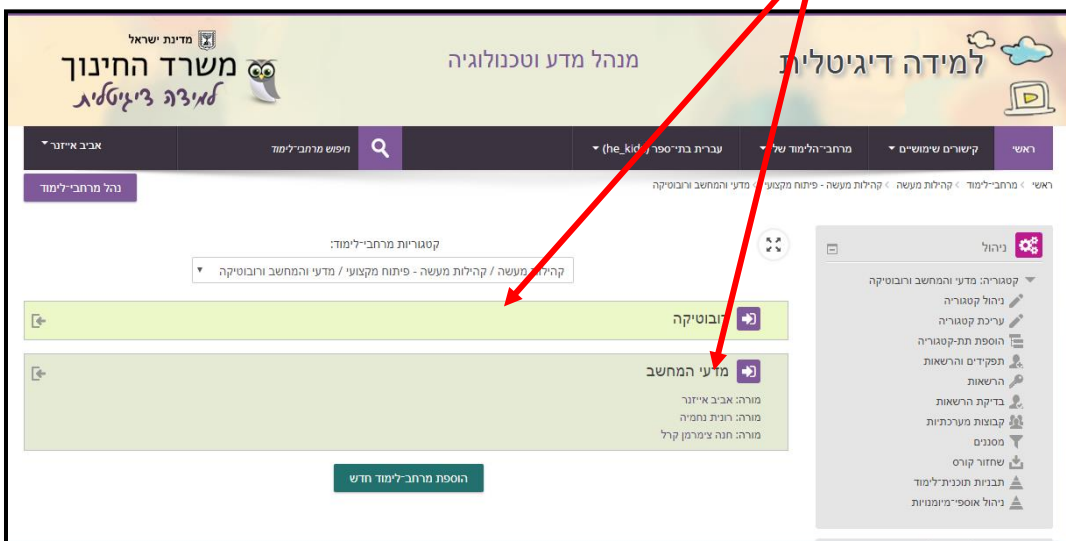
מדינת ישראל
משרד החינוך
למידה דיגיטלית

מנהל מדע וטכנולוגיה

למידה דיגיטלית

ראשי
קישורים שימושיים
מרחבי־הלימוד שלי
עברית בית־ספר (he_kids)
חיפוש מרחבי־לימוד
אביב אייזנר

ראשי > מרחבי־לימוד > קהילות מעשה > קהילות מעשה - פיתוח מקצועי > מדעי והמחשב ורובוטיקה

נהל מרחבי־לימוד

ניהול
קטגוריה: מדעי והמחשב ורובוטיקה
ניהול קטגוריה
עריכת קטגוריה
הוספת תת-קטגוריה
תפקידים והרשאות
הרשאות
בדיקת הרשאות
קבוצות מערכתיות
מסננים
שחזור קורס
תבניות תוכנית־לימוד
ניהול אוספי־מיומנויות

קטגוריות מרחבי־לימוד:
קהילות מעשה / קהילות מעשה - פיתוח מקצועי / מדעי והמחשב ורובוטיקה

רובוטיקה

מדעי המחשב
מורה: אביב אייזנר
מורה: רונית נחמיה
מורה: חנה צימרמן קרל

הוספת מרחב־לימוד חדש